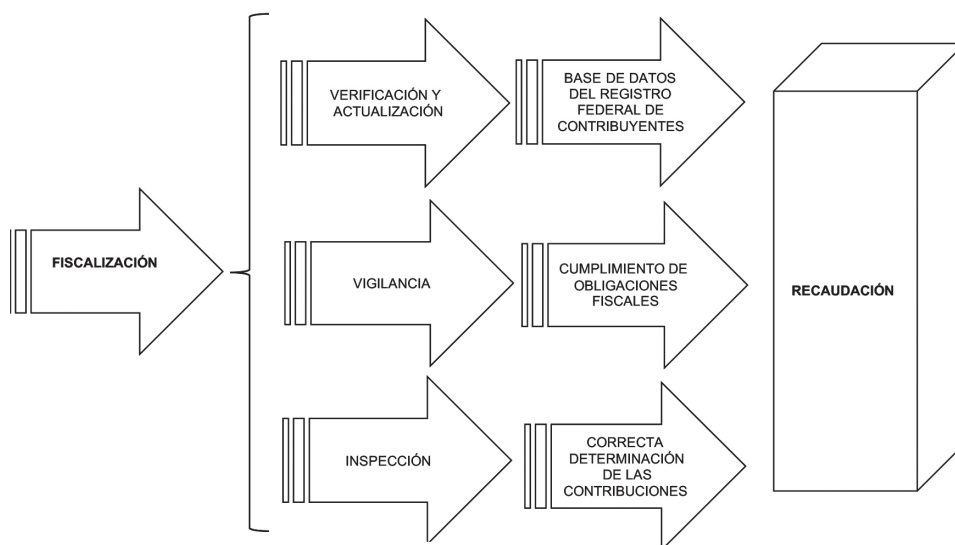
FISCALIZACIÓN

VERIFICACIÓN Y ACTUALIZACIÓN

BASE DE DATOS DEL REGISTRO FEDERAL DE CONTRIBUYENTES

VIGILANCIA

CUMPLIMIENTO DE OBLIGACIONES FISCALES

INSPECCIÓN

CORRECTA DETERMINACIÓN DE LAS CONTRIBUCIONES

RECAUDACIÓN